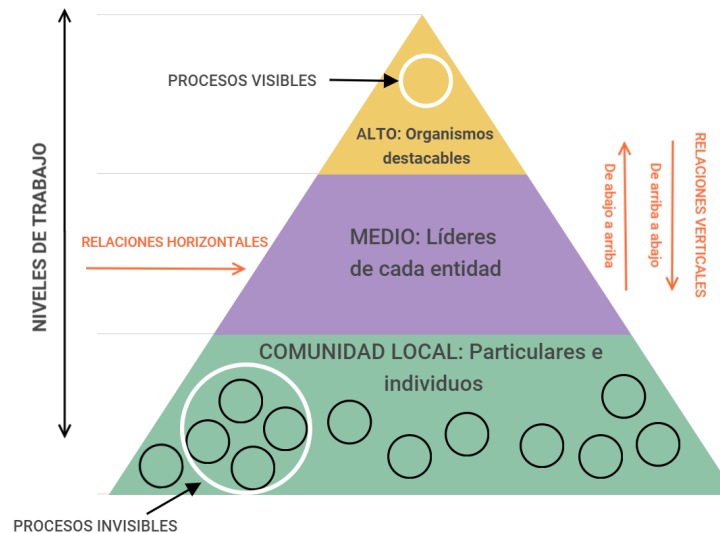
NIVELES DE TRABAJO

PROCESOS VISIBLES

ALTO: Organismos destacables

RELACIONES HORIZONTALES

MEDIO: Líderes de cada entidad

RELACIONES VERTICALES

De arriba a abajo

De abajo a arriba

COMUNIDAD LOCAL: Particulares e individuos

PROCESOS INVISIBLES